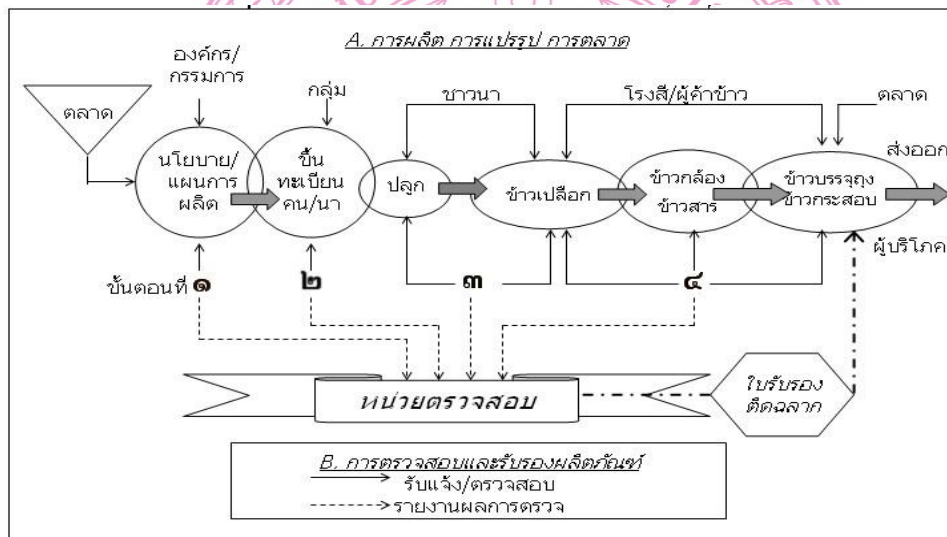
A. การผลิต การแปรรูป การตลาด

องค์กร/กรรมการ

ตลาด

กลุ่ม

ชาวนา

โรงสี/ผู้ค้าข้าว

ตลาด

นโยบาย/แผนการผลิต

ขึ้นทะเบียนคน/นา

ปลูก

ข้าวเปลือก

ข้าวกล้อง ข้าวสาร

ข้าวบรรจุถุง ข้าวกระสอบ

ส่งออก

ผู้บริโภค

ขั้นตอนที่ ๑

๒

๓

๔

หน่วยตรวจสอบ

ใบรับรอง ติดฉลาก

B. การตรวจสอบและรับรองผลิตภัณฑ์

รับแจ้ง/ตรวจสอบ

รายงานผลการตรวจ